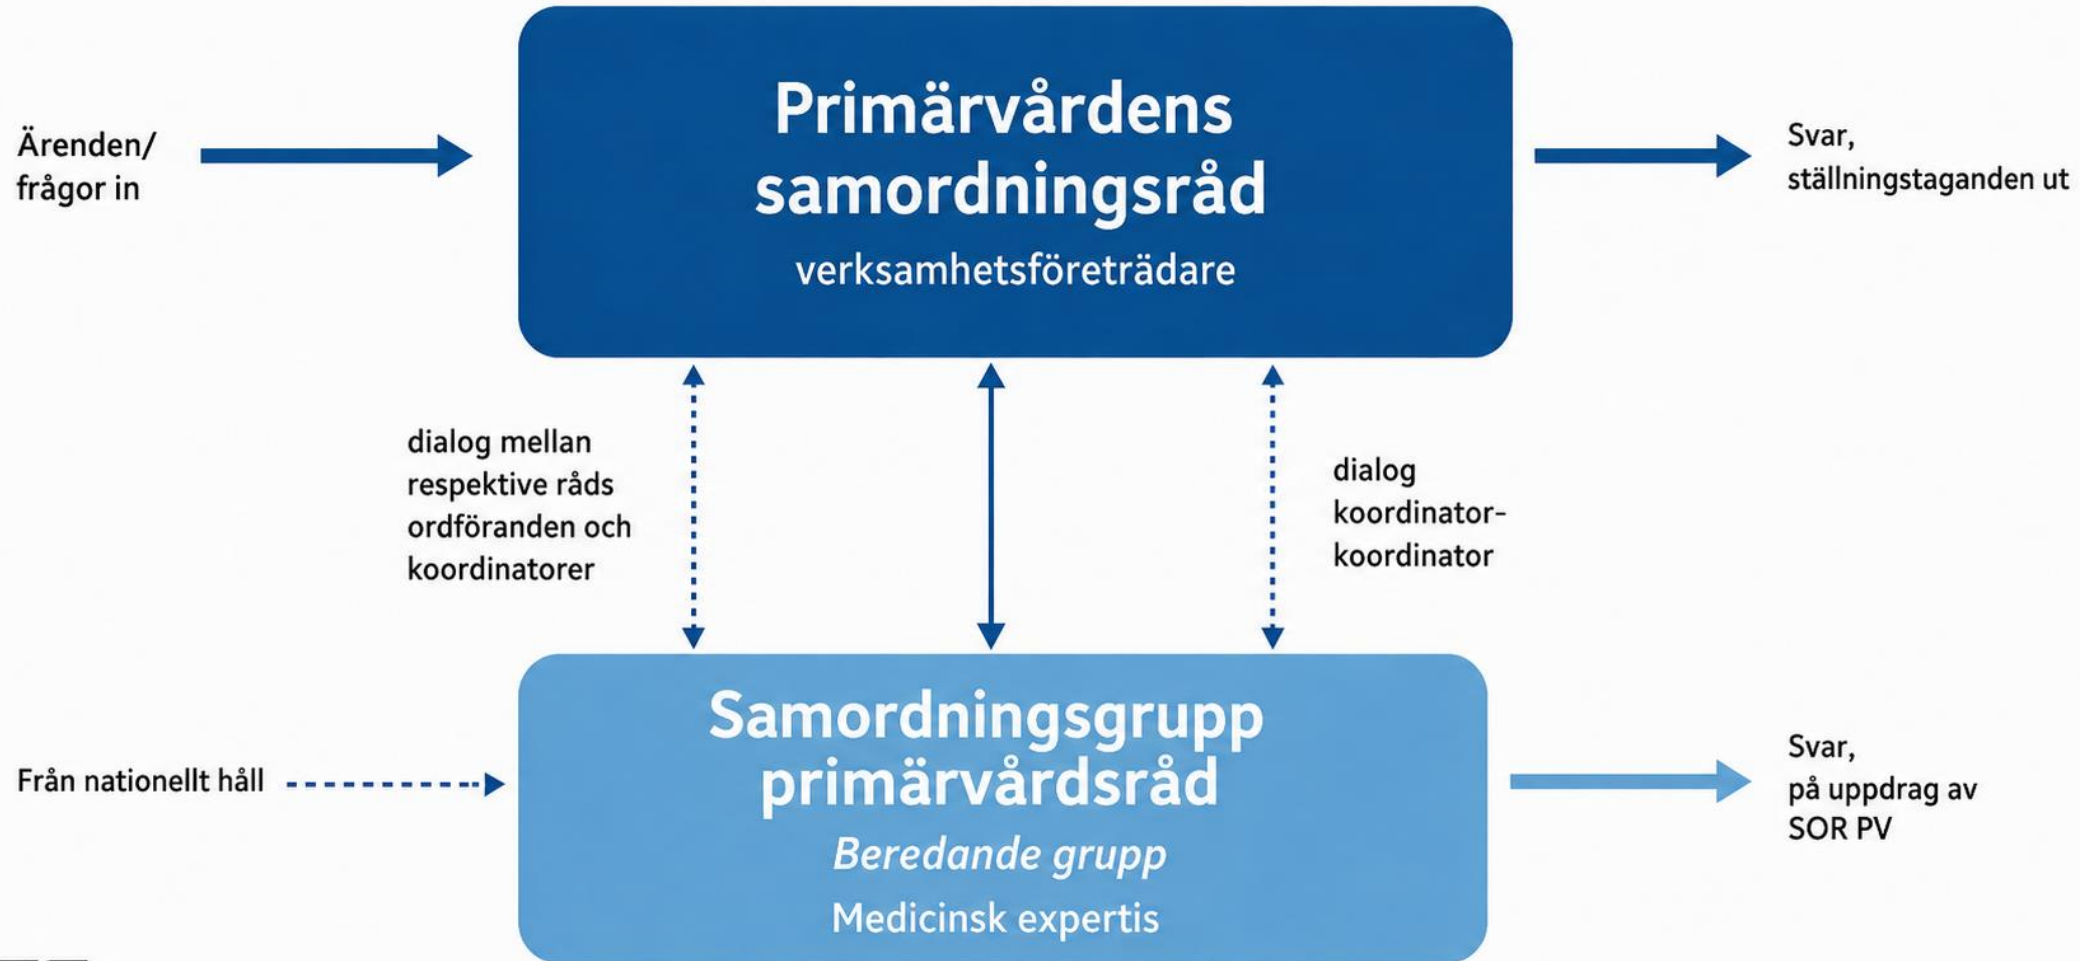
Ärenden/ frågor in

Primärvårdens samordningsråd

verksamhetsföreträdare

Svar, ställningstaganden ut

dialog mellan respektive råds ordföranden och koordinatorer

dialog koordinator-koordinator

Från nationellt håll

Samordningsgrupp primärvårdsråd

*Beredande grupp*

Medicinsk expertis

Svar, på uppdrag av SOR PV